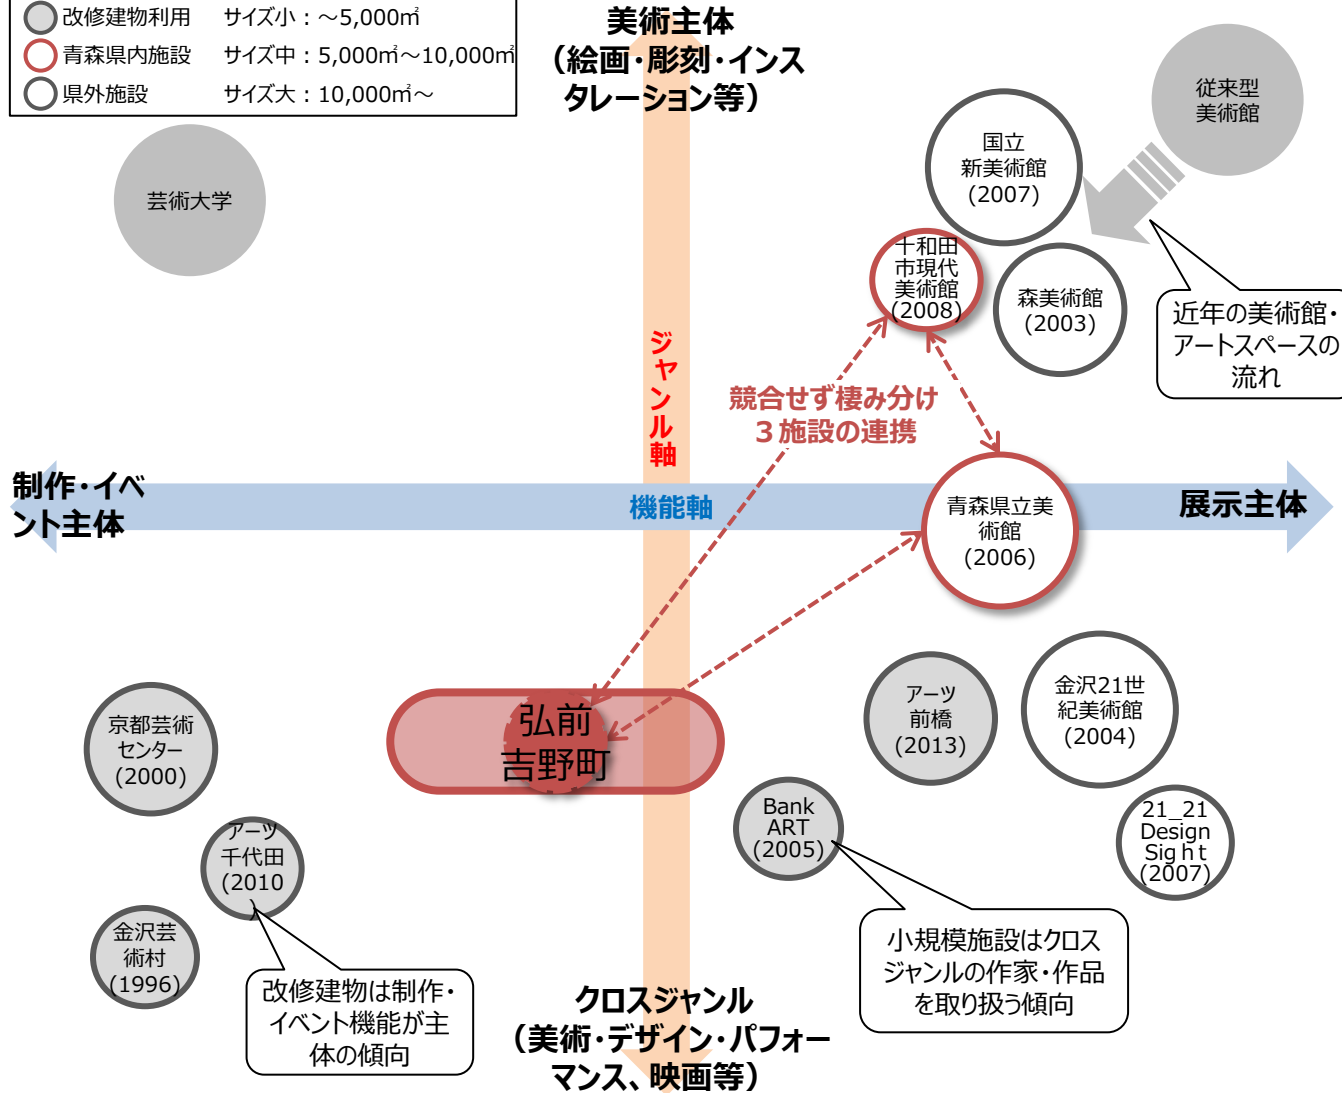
改修建物利用　サイズ小：～5,000㎡
青森県内施設　サイズ中：5,000㎡～10,000㎡
県外施設　サイズ大：10,000㎡～

美術主体
（絵画・彫刻・インスタレーション等）

従来型
美術館

国立
新美術館
(2007)

芸術大学

十和田
市現代
美術館
(2008)

森美術館
(2003)

近年の美術館・アートスペースの流れ

ジャンル軸

競合せず棲み分け
３施設の連携

制作・イベント主体

機能軸

青森県立美術館
(2006)

展示主体

アーツ
前橋
(2013)

金沢21世
紀美術館
(2004)

京都芸術
センター
(2000)

弘前
吉野町

Bank
ART
(2005)

21_21
Design
Sight
(2007)

アーツ
千代田
(2010

金沢芸
術村
(1996)

小規模施設はクロスジャンルの作家・作品を取り扱う傾向

改修建物は制作・イベント機能が主体の傾向

クロスジャンル
（美術・デザイン・パフォーマンス、映画等）